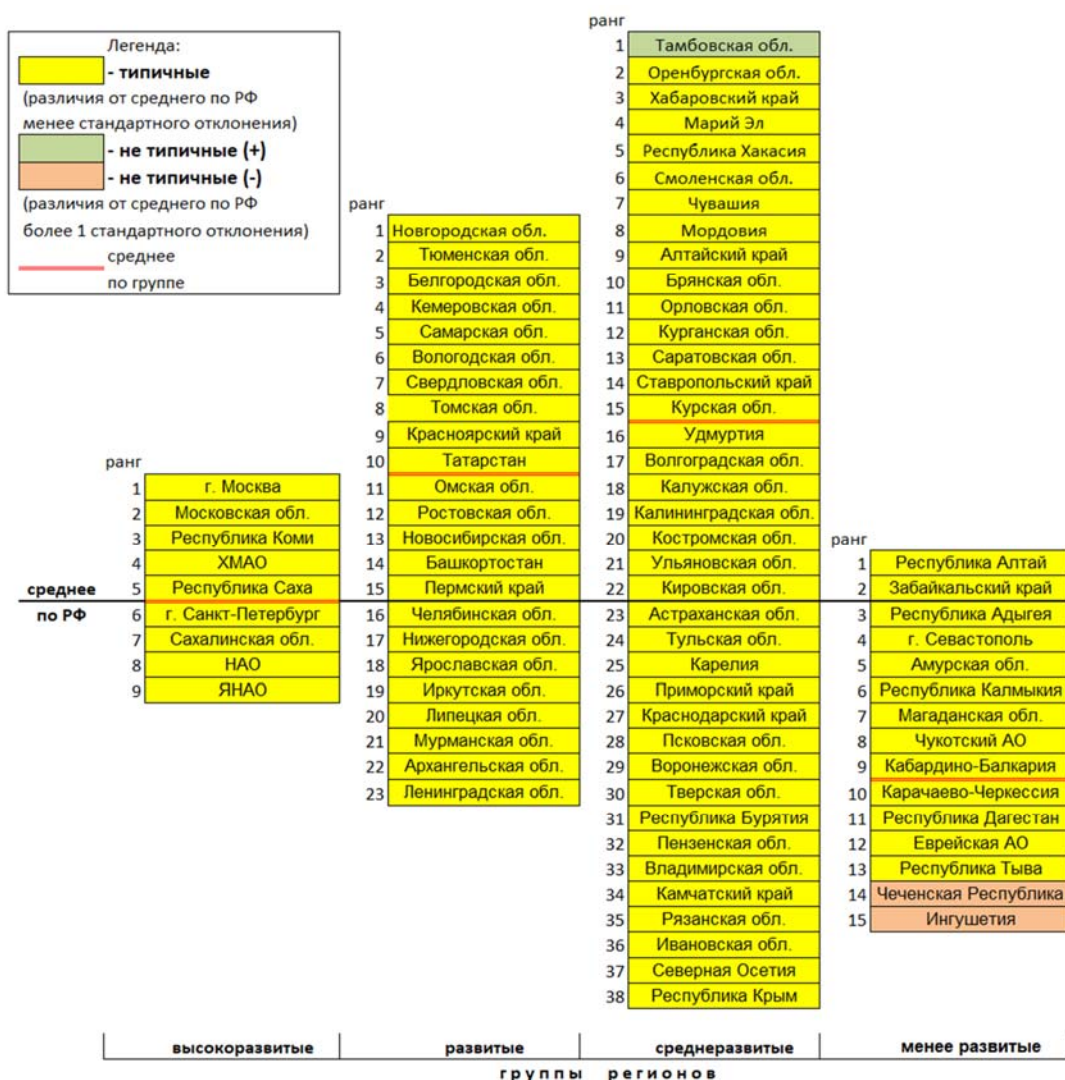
Легенда:
- типичные
(различия от среднего по РФ менее стандартного отклонения)
- не типичные (+)
- не типичные (-)
(различия от среднего по РФ более 1 стандартного отклонения)
среднее по группе

среднее по РФ

| ранг | высокоразвитые |
|---|---|
| 1 | г. Москва |
| 2 | Московская обл. |
| 3 | Республика Коми |
| 4 | ХМАО |
| 5 | Республика Саха |
| 6 | г. Санкт-Петербург |
| 7 | Сахалинская обл. |
| 8 | НАО |
| 9 | ЯНАО |

| ранг | развитые |
|---|---|
| 1 | Новгородская обл. |
| 2 | Тюменская обл. |
| 3 | Белгородская обл. |
| 4 | Кемеровская обл. |
| 5 | Самарская обл. |
| 6 | Вологодская обл. |
| 7 | Свердловская обл. |
| 8 | Томская обл. |
| 9 | Красноярский край |
| 10 | Татарстан |
| 11 | Омская обл. |
| 12 | Ростовская обл. |
| 13 | Новосибирская обл. |
| 14 | Башкортостан |
| 15 | Пермский край |
| 16 | Челябинская обл. |
| 17 | Нижегородская обл. |
| 18 | Ярославская обл. |
| 19 | Иркутская обл. |
| 20 | Липецкая обл. |
| 21 | Мурманская обл. |
| 22 | Архангельская обл. |
| 23 | Ленинградская обл. |

| ранг | среднеразвитые |
|---|---|
| 1 | Тамбовская обл. |
| 2 | Оренбургская обл. |
| 3 | Хабаровский край |
| 4 | Марий Эл |
| 5 | Республика Хакасия |
| 6 | Смоленская обл. |
| 7 | Чувашия |
| 8 | Мордовия |
| 9 | Алтайский край |
| 10 | Брянская обл. |
| 11 | Орловская обл. |
| 12 | Курганская обл. |
| 13 | Саратовская обл. |
| 14 | Ставропольский край |
| 15 | Курская обл. |
| 16 | Удмуртия |
| 17 | Волгоградская обл. |
| 18 | Калужская обл. |
| 19 | Калининградская обл. |
| 20 | Костромская обл. |
| 21 | Ульяновская обл. |
| 22 | Кировская обл. |
| 23 | Астраханская обл. |
| 24 | Тульская обл. |
| 25 | Карелия |
| 26 | Приморский край |
| 27 | Краснодарский край |
| 28 | Псковская обл. |
| 29 | Воронежская обл. |
| 30 | Тверская обл. |
| 31 | Республика Бурятия |
| 32 | Пензенская обл. |
| 33 | Владимирская обл. |
| 34 | Камчатский край |
| 35 | Рязанская обл. |
| 36 | Ивановская обл. |
| 37 | Северная Осетия |
| 38 | Республика Крым |

| ранг | менее развитые |
|---|---|
| 1 | Республика Алтай |
| 2 | Забайкальский край |
| 3 | Республика Адыгея |
| 4 | г. Севастополь |
| 5 | Амурская обл. |
| 6 | Республика Калмыкия |
| 7 | Магаданская обл. |
| 8 | Чукотский АО |
| 9 | Кабардино-Балкария |
| 10 | Карачаево-Черкессия |
| 11 | Республика Дагестан |
| 12 | Еврейская АО |
| 13 | Республика Тыва |
| 14 | Чеченская Республика |
| 15 | Ингушетия |

группы регионов